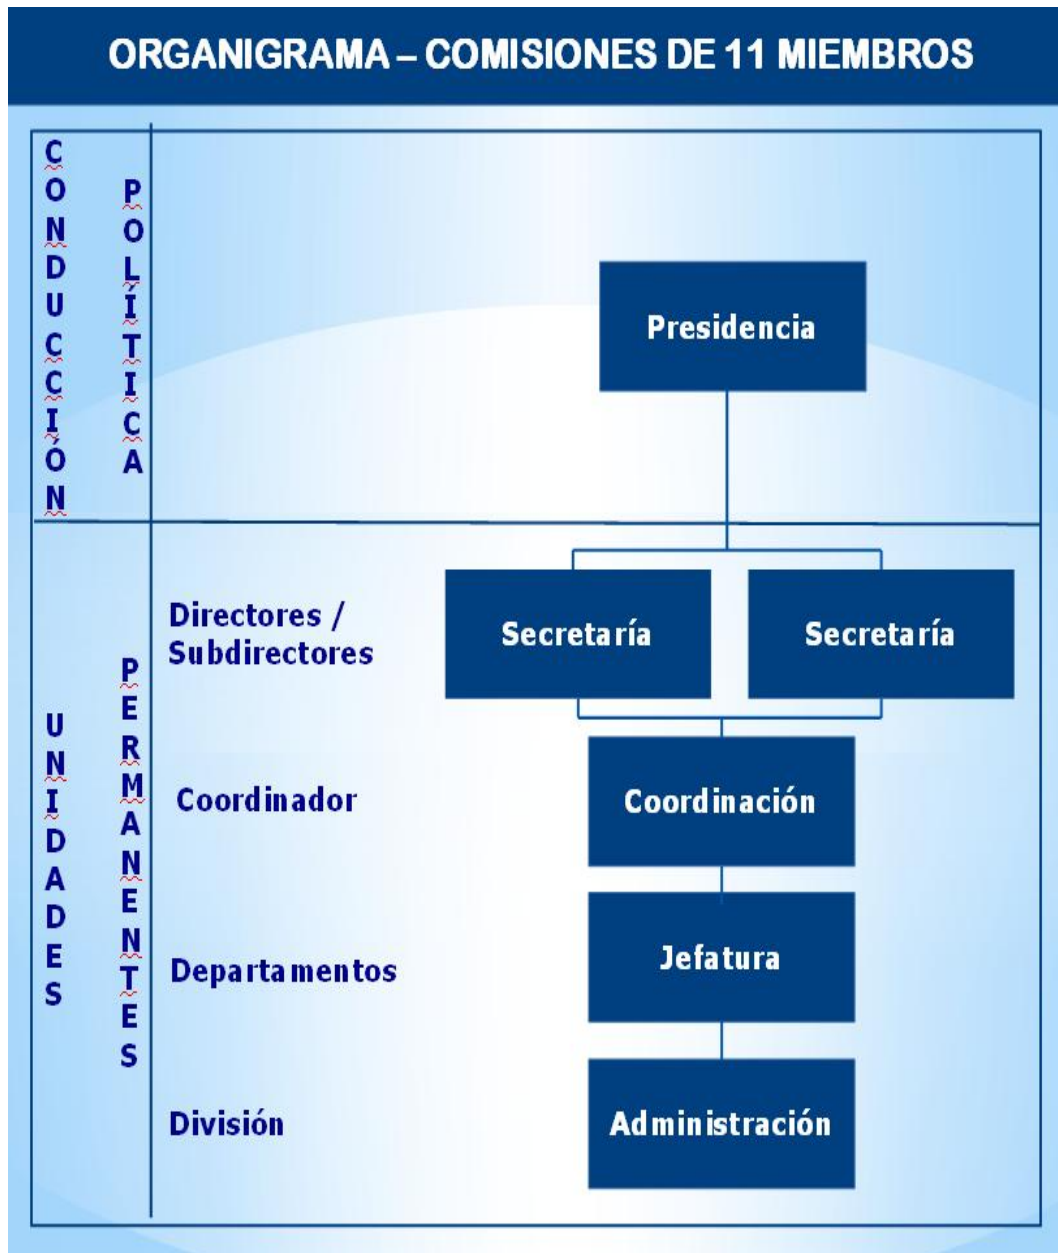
ORGANIGRAMA – COMISIONES DE 11 MIEMBROS

CONDUCCIÓN POLÍTICA

Presidencia

UNIDADES PERMANENTES

Directores / Subdirectores

Secretaría

Secretaría

Coordinador

Coordinación

Departamentos

Jefatura

División

Administración